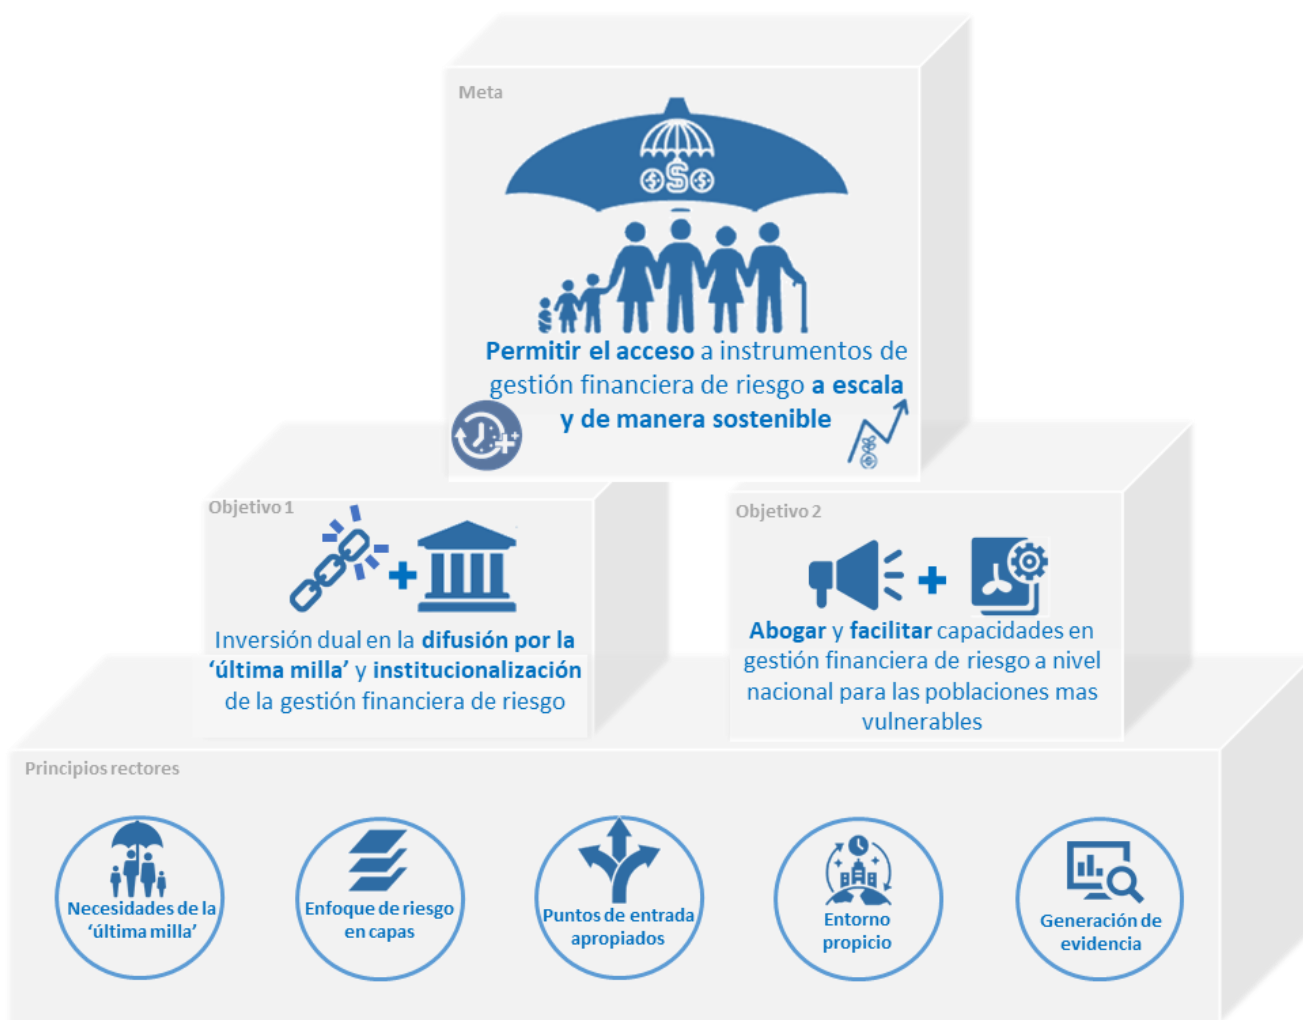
Meta

Permitir el acceso a instrumentos de gestión financiera de riesgo a escala y de manera sostenible

Objetivo 1

Inversión dual en la difusión por la 'última milla' y institucionalización de la gestión financiera de riesgo

Objetivo 2

Abogar y facilitar capacidades en gestión financiera de riesgo a nivel nacional para las poblaciones mas vulnerables

Principios rectores

Necesidades de la 'última milla'

Enfoque de riesgo en capas

Puntos de entrada apropiados

Entorno propicio

Generación de evidencia